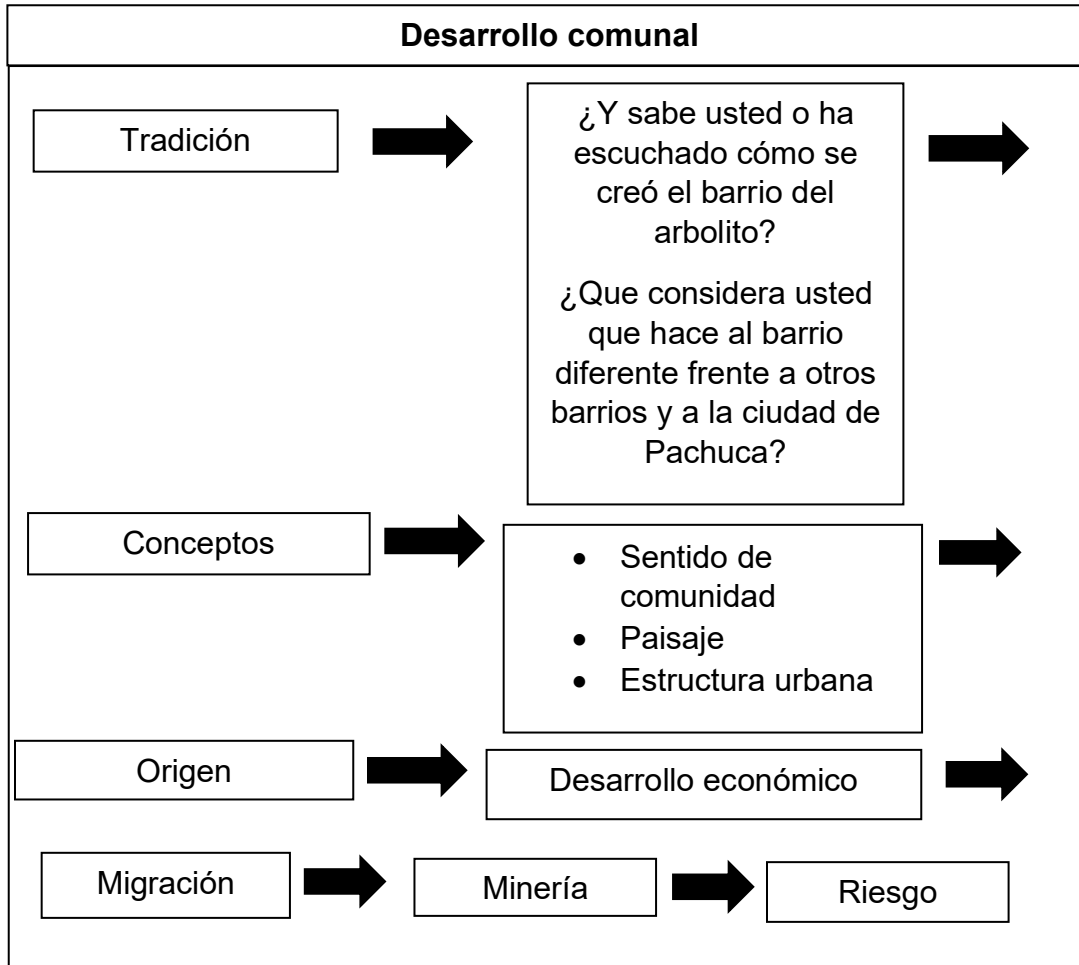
**Desarrollo comunal**

Tradición

¿Y sabe usted o ha escuchado cómo se creó el barrio del arbolito?

¿Que considera usted que hace al barrio diferente frente a otros barrios y a la ciudad de Pachuca?

Conceptos

- Sentido de comunidad
- Paisaje
- Estructura urbana

Origen

Desarrollo económico

Migración

Minería

Riesgo